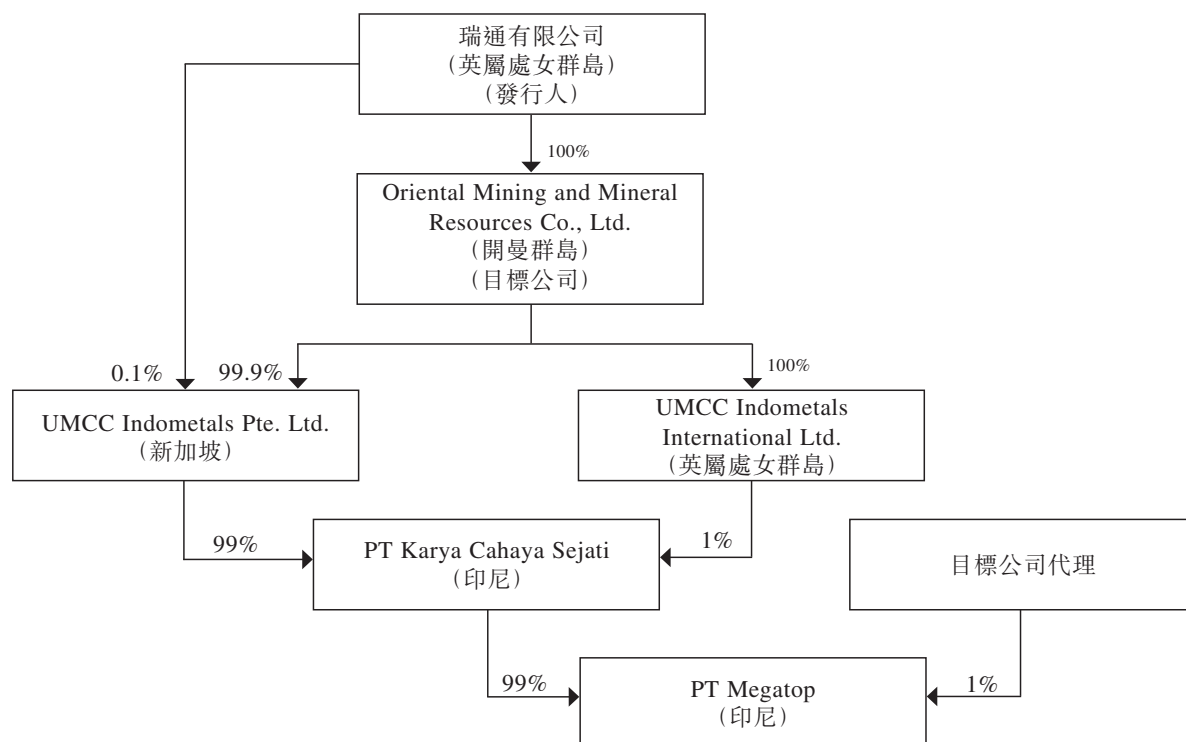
瑞通有限公司
（英屬處女群島）
（發行人）

100%

Oriental Mining and Mineral Resources Co., Ltd.
（開曼群島）
（目標公司）

0.1%

99.9%

100%

UMCC Indometals Pte. Ltd.
（新加坡）

UMCC Indometals International Ltd.
（英屬處女群島）

99%

PT Karya Cahaya Sejati
（印尼）

1%

目標公司代理

99%

PT Megatop
（印尼）

1%